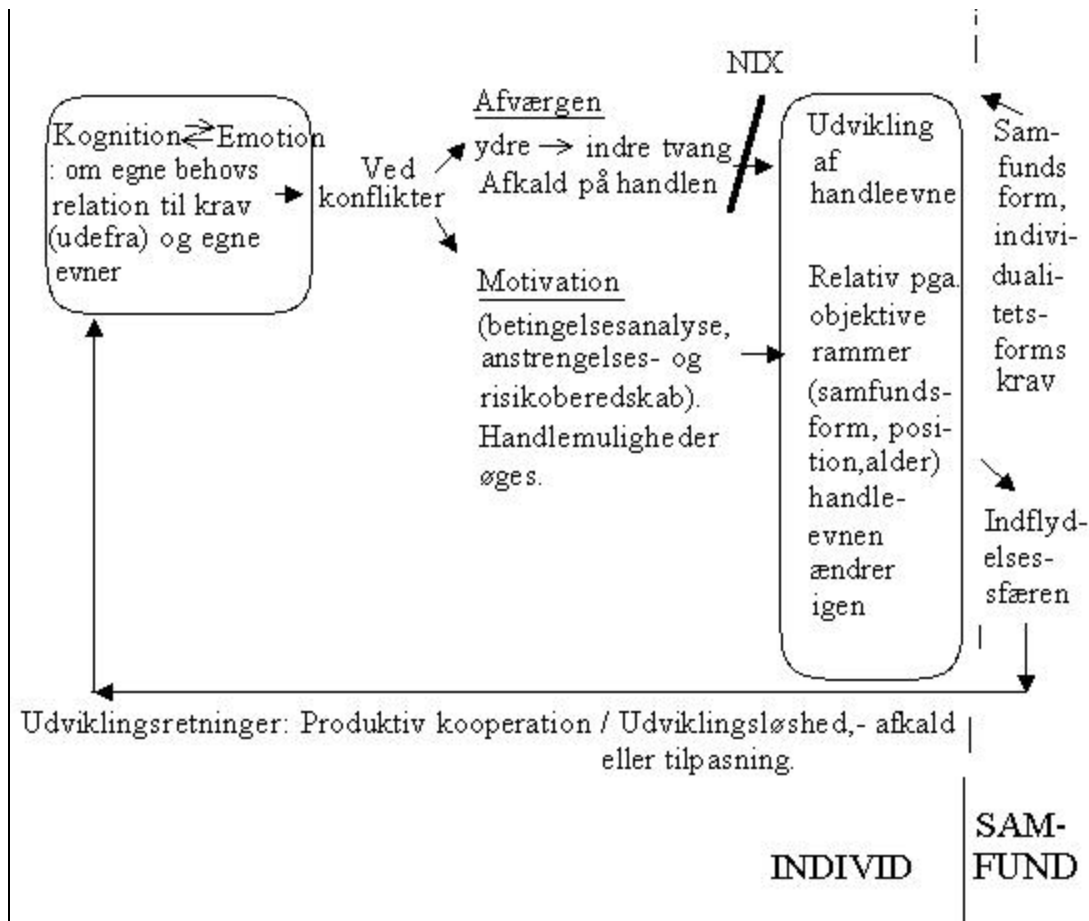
Kognition $\rightleftarrows$ Emotion : om egne behovs relation til krav (udefra) og egne evner

Ved konflikter

Afværgen
ydre $\rightarrow$ indre tvang
Afkald på handlen

NIX

Motivation
(betingelsesanalyse, anstrengelses- og risikoberedskab). Handlemuligheder øges.

Udvikling af handleevne

Relativ pga. objektive rammer (samfundsform, position,alder) handleevnen ændrer igen

Samfunds form, individualitetsforms krav

Indflydelsessfæren

Udviklingsretninger: Produktiv kooperation / Udviklingsløshed,- afkald eller tilpasning.

INDIVID

SAMFUND